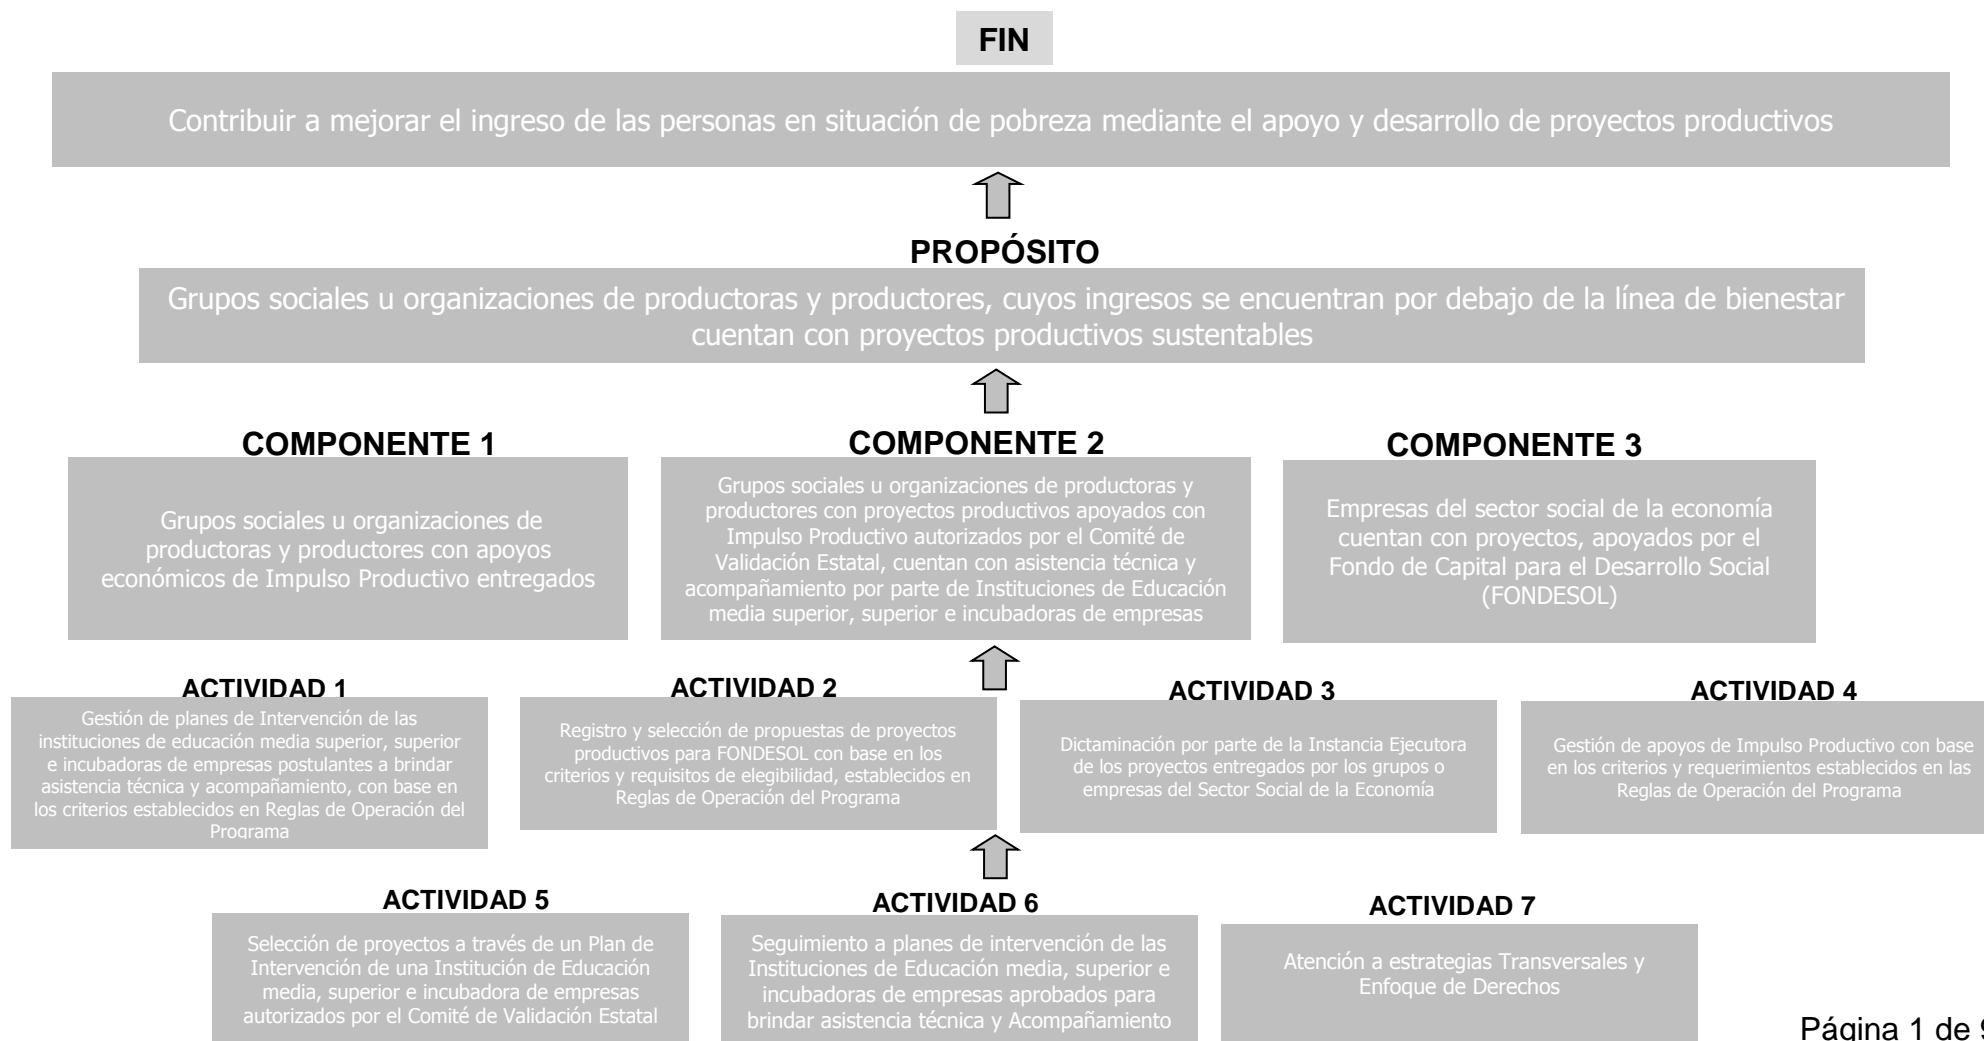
FIN

Contribuir a mejorar el ingreso de las personas en situación de pobreza mediante el apoyo y desarrollo de proyectos productivos

PROPÓSITO

Grupos sociales u organizaciones de productoras y productores, cuyos ingresos se encuentran por debajo de la línea de bienestar cuentan con proyectos productivos sustentables

COMPONENTE 1

Grupos sociales u organizaciones de productoras y productores con apoyos económicos de Impulso Productivo entregados

COMPONENTE 2

Grupos sociales u organizaciones de productoras y productores con proyectos productivos apoyados con Impulso Productivo autorizados por el Comité de Validación Estatal, cuentan con asistencia técnica y acompañamiento por parte de Instituciones de Educación media superior, superior e incubadoras de empresas

COMPONENTE 3

Empresas del sector social de la economía cuentan con proyectos, apoyados por el Fondo de Capital para el Desarrollo Social (FONDESOL)

ACTIVIDAD 1

Gestión de planes de Intervención de las instituciones de educación media superior, superior e incubadoras de empresas postulantes a brindar asistencia técnica y acompañamiento, con base en los criterios establecidos en Reglas de Operación del Programa

ACTIVIDAD 2

Registro y selección de propuestas de proyectos productivos para FONDESOL con base en los criterios y requisitos de elegibilidad, establecidos en Reglas de Operación del Programa

ACTIVIDAD 3

Dictaminación por parte de la Instancia Ejecutora de los proyectos entregados por los grupos o empresas del Sector Social de la Economía

ACTIVIDAD 4

Gestión de apoyos de Impulso Productivo con base en los criterios y requerimientos establecidos en las Reglas de Operación del Programa

ACTIVIDAD 5

Selección de proyectos a través de un Plan de Intervención de una Institución de Educación media, superior e incubadora de empresas autorizados por el Comité de Validación Estatal

ACTIVIDAD 6

Seguimiento a planes de intervención de las Instituciones de Educación media, superior e incubadoras de empresas aprobados para brindar asistencia técnica y Acompañamiento

ACTIVIDAD 7

Atención a estrategias Transversales y Enfoque de Derechos

Página 1 de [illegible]